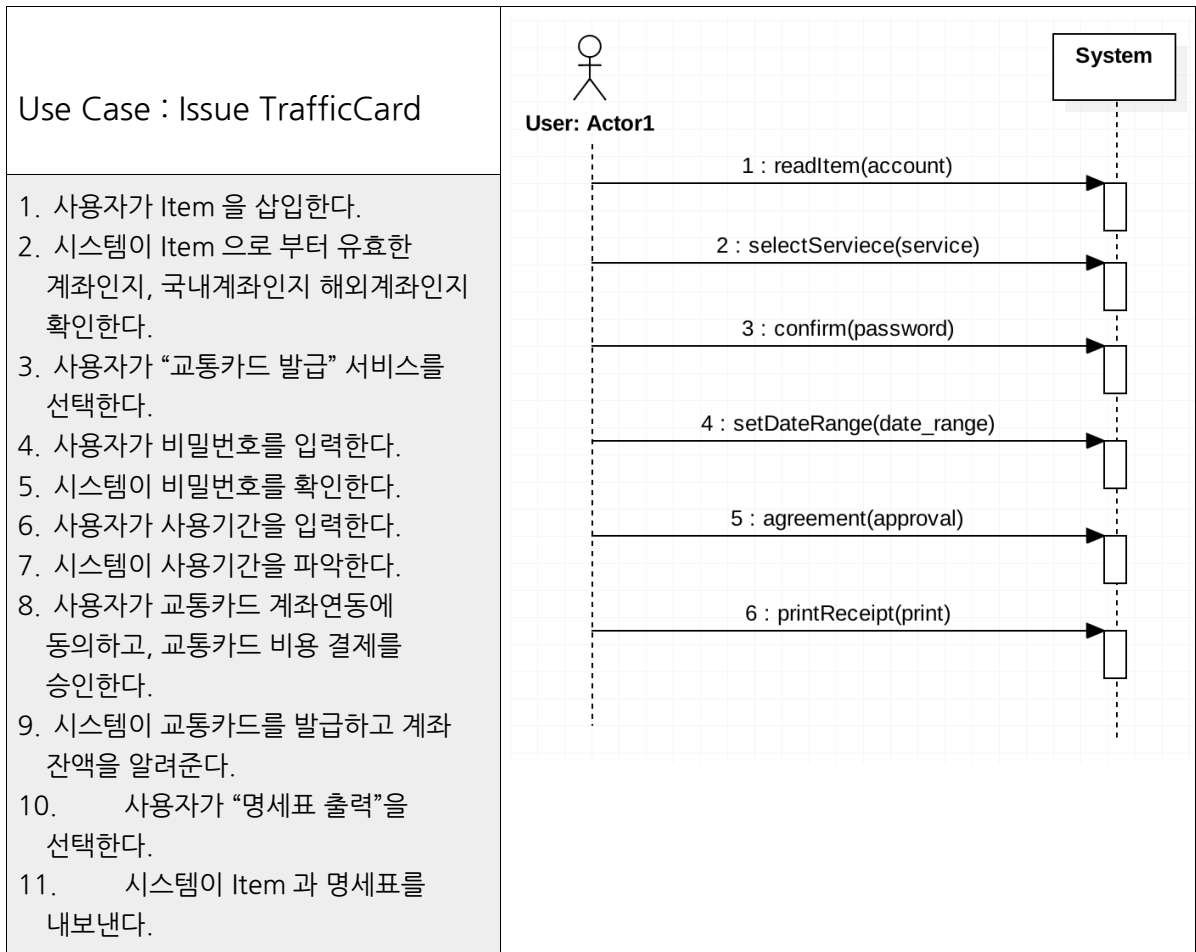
Use Case : Issue TrafficCard

1. 사용자가 Item 을 삽입한다.
2. 시스템이 Item 으로 부터 유효한 계좌인지, 국내계좌인지 해외계좌인지 확인한다.
3. 사용자가 "교통카드 발급" 서비스를 선택한다.
4. 사용자가 비밀번호를 입력한다.
5. 시스템이 비밀번호를 확인한다.
6. 사용자가 사용기간을 입력한다.
7. 시스템이 사용기간을 파악한다.
8. 사용자가 교통카드 계좌연동에 동의하고, 교통카드 비용 결제를 승인한다.
9. 시스템이 교통카드를 발급하고 계좌 잔액을 알려준다.
10. 사용자가 "명세표 출력"을 선택한다.
11. 시스템이 Item 과 명세표를 내보낸다.

User: Actor1
System
1 : readItem(account)
2 : selectServiece(service)
3 : confirm(password)
4 : setDateRange(date_range)
5 : agreement(approval)
6 : printReceipt(print)